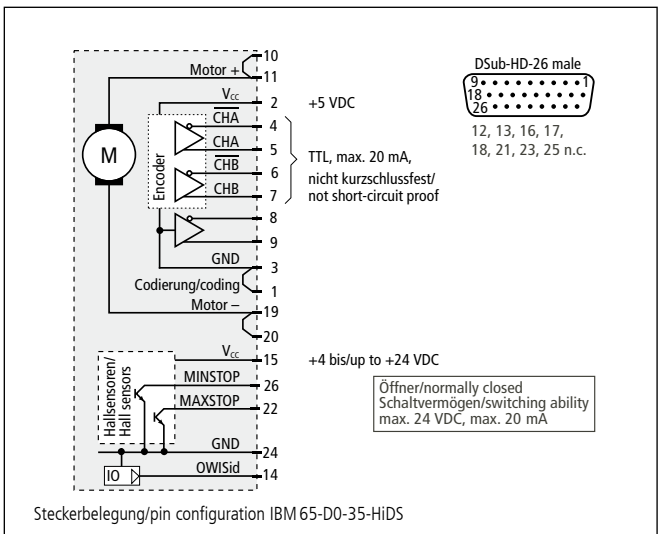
10
Motor +
11
M
$V_{cc}$
2
+5 VDC
$\overline{CHA}$
4
CHA
5
$\overline{CHB}$
6
CHB
7
Encoder
TTL, max. 20 mA, nicht kurzschlussfest/ not short-circuit proof
8
9
GND
3
Codierung/coding
1
Motor –
19
20
$V_{cc}$
15
+4 bis/up to +24 VDC
MINSTOP
26
MAXSTOP
22
Hallsensoren/ Hall sensors
GND
24
IO
OWISid
14

DSub-HD-26 male
9
1
18
26
12, 13, 16, 17, 18, 21, 23, 25 n.c.

Öffner/normally closed
Schaltvermögen/switching ability
max. 24 VDC, max. 20 mA

Steckerbelegung/pin configuration IBM 65-D0-35-HiDS